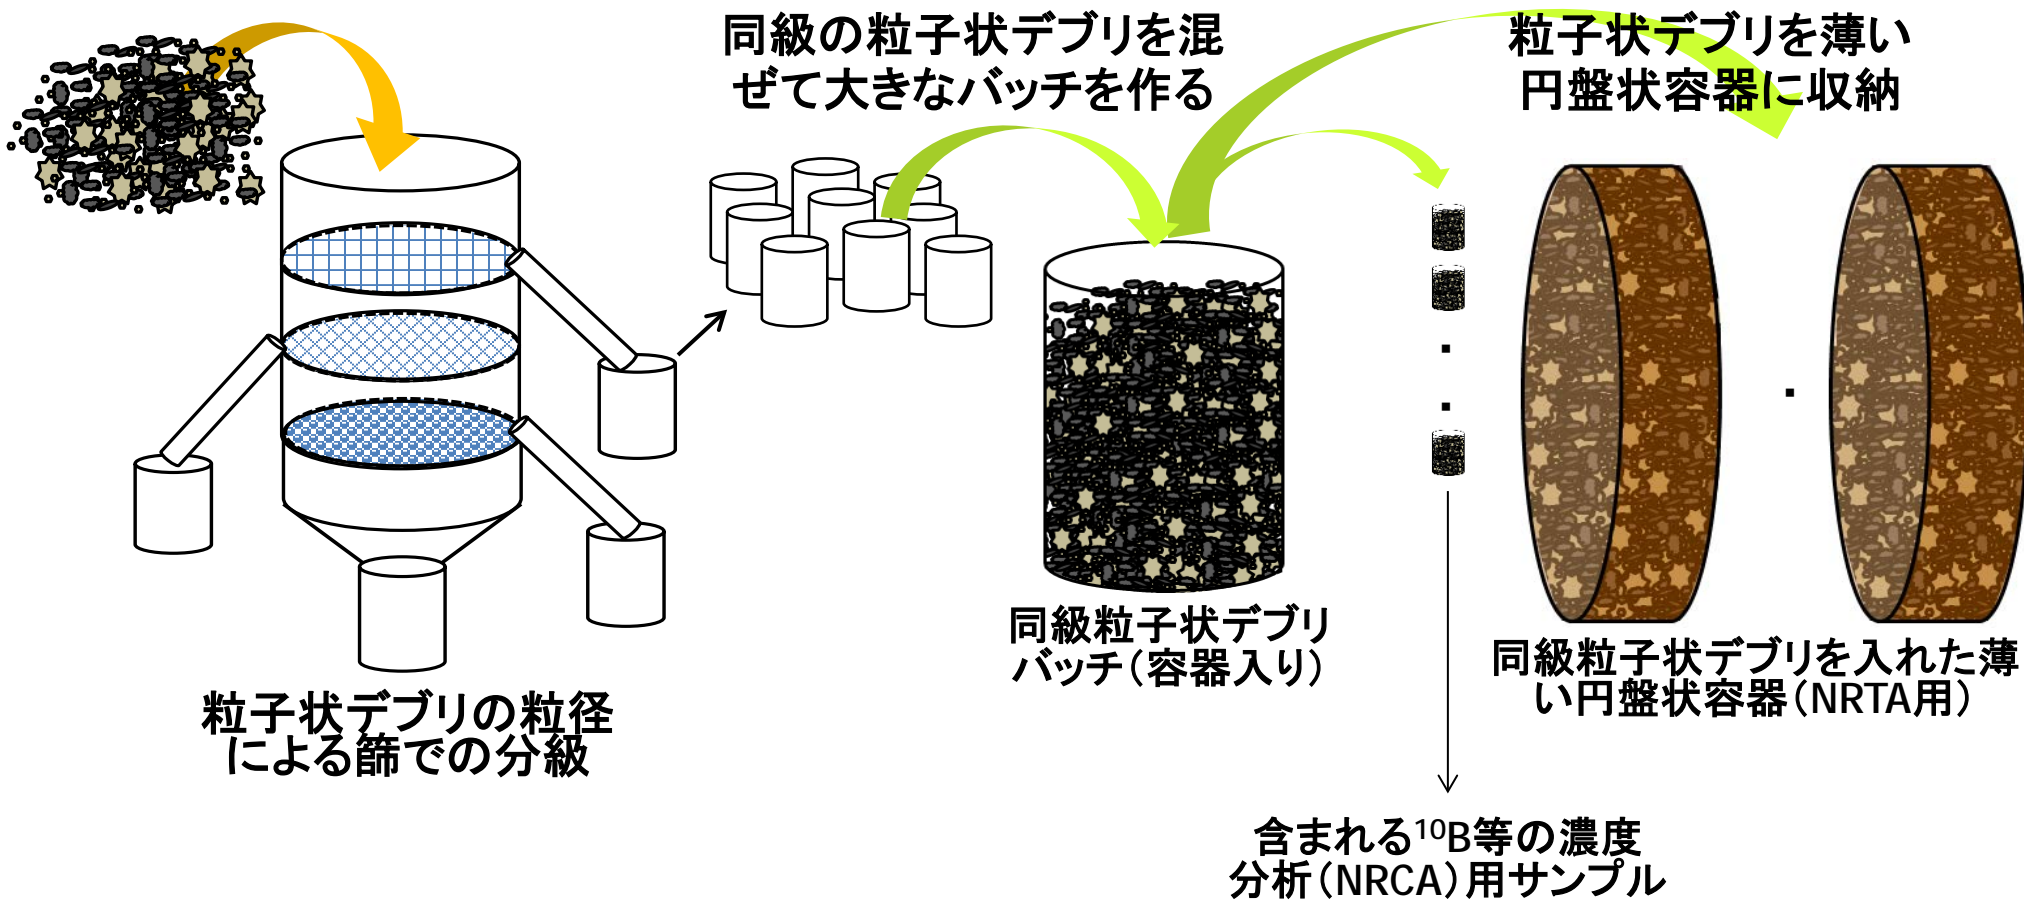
同級の粒子状デブリを混ぜて大きなバッチを作る

粒子状デブリを薄い円盤状容器に収納

粒子状デブリの粒径による篩での分級

同級粒子状デブリバッチ（容器入り）

同級粒子状デブリを入れた薄い円盤状容器（NRTA用）

含まれる$^{10}$B等の濃度分析（NRCA）用サンプル